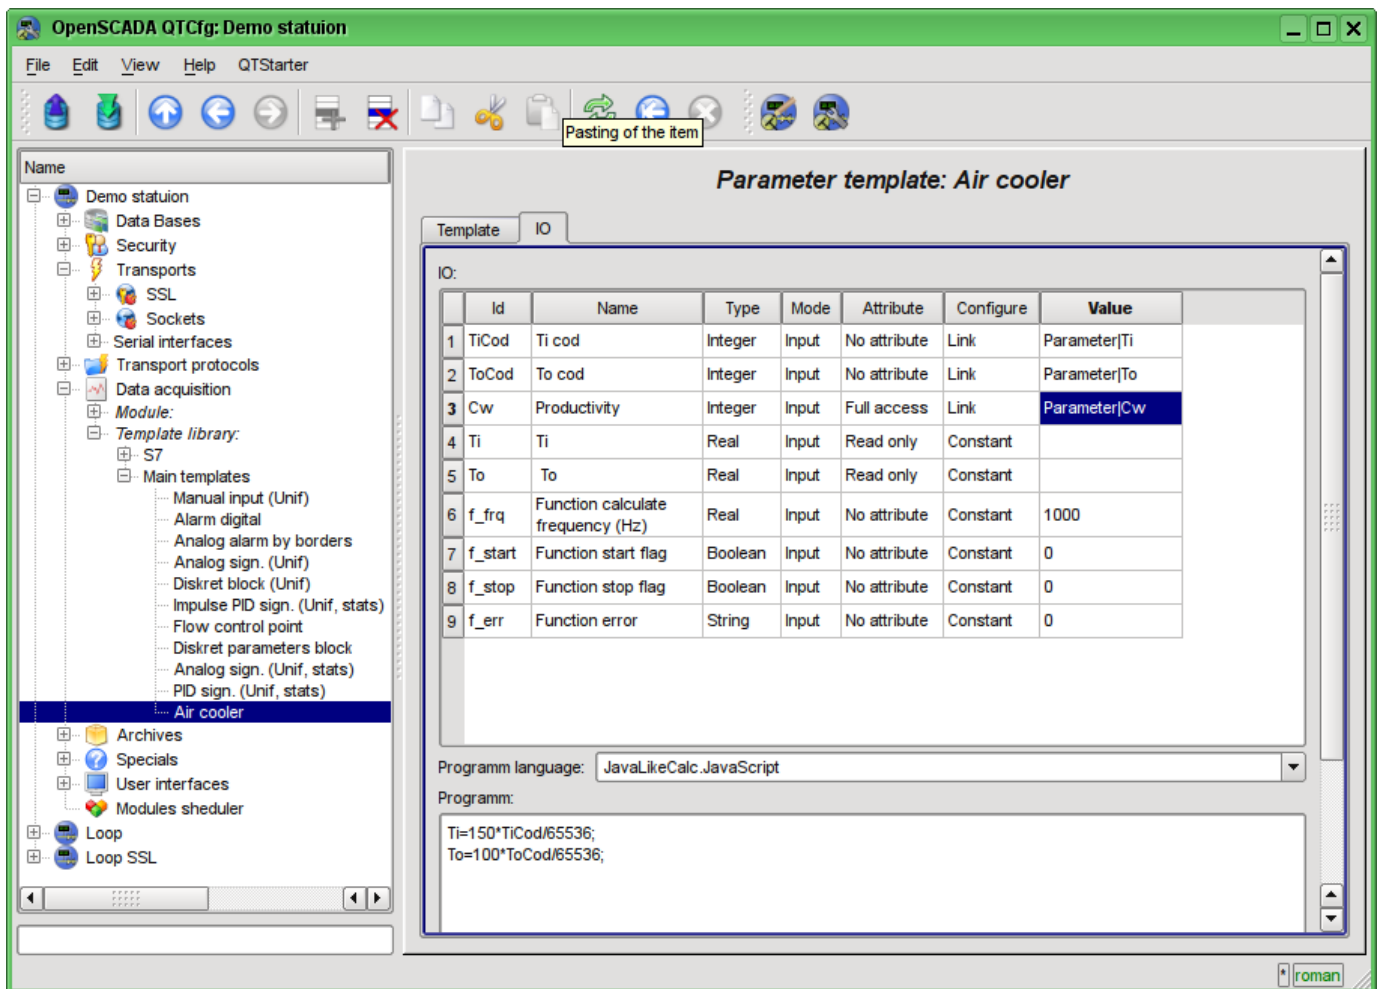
OpenSCADA QTCfg: Demo statuion

File Edit View Help QTStarter

Pasting of the item

Name
Demo statuion
Data Bases
Security
Transports
SSL
Sockets
Serial interfaces
Transport protocols
Data acquisition
Module:
Template library:
S7
Main templates
Manual input (Unif)
Alarm digital
Analog alarm by borders
Analog sign. (Unif)
Diskret block (Unif)
Impulse PID sign. (Unif, stats)
Flow control point
Diskret parameters block
Analog sign. (Unif, stats)
PID sign. (Unif, stats)
Air cooler
Archives
Specials
User interfaces
Modules sheduler
Loop
Loop SSL

Parameter template: Air cooler

Template IO

IO:

| | Id | Name | Type | Mode | Attribute | Configure | Value |
|---|---|---|---|---|---|---|---|
| 1 | TiCod | Ti cod | Integer | Input | No attribute | Link | Parameter\|Ti |
| 2 | ToCod | To cod | Integer | Input | No attribute | Link | Parameter\|To |
| 3 | Cw | Productivity | Integer | Input | Full access | Link | Parameter\|Cw |
| 4 | Ti | Ti | Real | Input | Read only | Constant | |
| 5 | To | To | Real | Input | Read only | Constant | |
| 6 | f_frq | Function calculate frequency (Hz) | Real | Input | No attribute | Constant | 1000 |
| 7 | f_start | Function start flag | Boolean | Input | No attribute | Constant | 0 |
| 8 | f_stop | Function stop flag | Boolean | Input | No attribute | Constant | 0 |
| 9 | f_err | Function error | String | Input | No attribute | Constant | 0 |

Programm language: JavaLikeCalc.JavaScript

Programm:

Ti=150*TiCod/65536;
To=100*ToCod/65536;

* roman